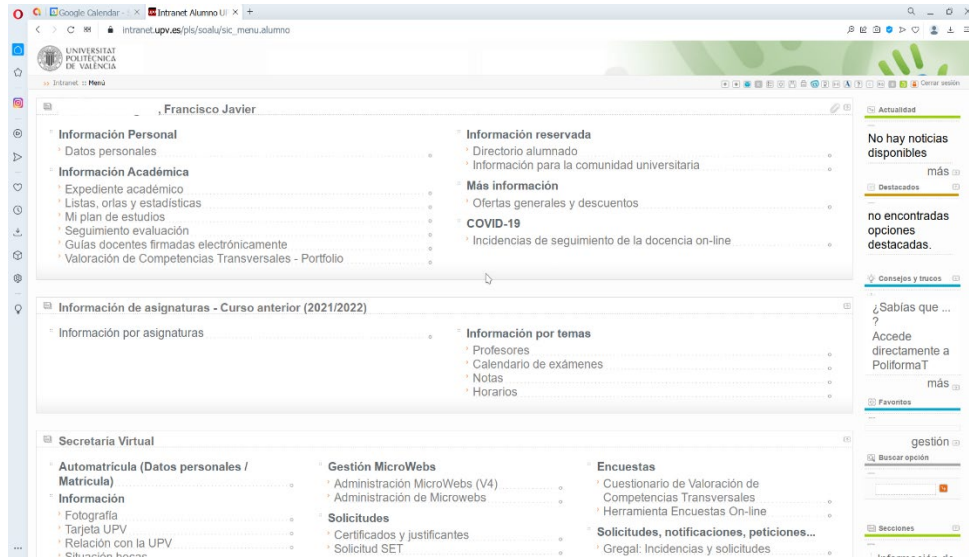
Google Calendar - | × Intranet Alumno U × +

intranet.upv.es/pls/soalu/sic_menu.alumno

UNIVERSITAT POLITÈCNICA DE VALÈNCIA

» Intranet :: Menú

Cerrar sesión

, Francisco Javier

Información Personal
Datos personales

Información Académica
Expediente académico
Listas, orlas y estadísticas
Mi plan de estudios
Seguimiento evaluación
Guías docentes firmadas electrónicamente
Valoración de Competencias Transversales - Portfolio

Información reservada
Directorio alumnado
Información para la comunidad universitaria

Más información
Ofertas generales y descuentos

COVID-19
Incidencias de seguimiento de la docencia on-line

Información de asignaturas - Curso anterior (2021/2022)

Información por asignaturas

Información por temas
Profesores
Calendario de exámenes
Notas
Horarios

Secretaría Virtual

Automatrícula (Datos personales / Matrícula)

Información
Fotografía
Tarjeta UPV
Relación con la UPV
Situación becas

Gestión MicroWebs
Administración MicroWebs (V4)
Administración de Microwebs

Solicitudes
Certificados y justificantes
Solicitud SET

Encuestas
Cuestionario de Valoración de Competencias Transversales
Herramienta Encuestas On-line

Solicitudes, notificaciones, peticiones...
Gregal: Incidencias y solicitudes

Actualidad
No hay noticias disponibles
más

Destacados
no encontradas opciones destacadas.

Consejos y trucos
¿Sabías que ... ?
Accede directamente a PoliformaT
más

Favoritos
gestión

Buscar opción

Secciones
Información de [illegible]